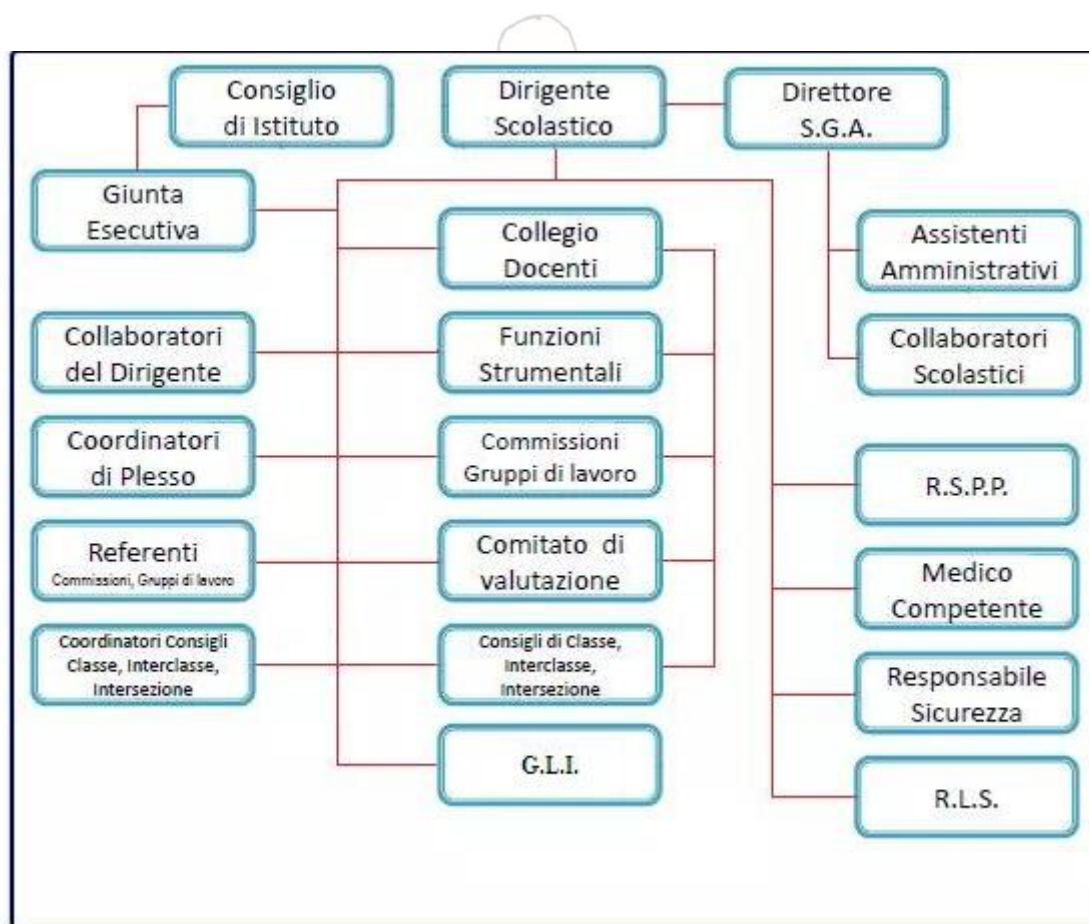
Consiglio di Istituto

Dirigente Scolastico

Direttore S.G.A.

Giunta Esecutiva

Collegio Docenti

Assistenti Amministrativi

Collaboratori del Dirigente

Funzioni Strumentali

Collaboratori Scolastici

Coordinatori di Plesso

Commissioni Gruppi di lavoro

R.S.P.P.

Referenti
Commissioni, Gruppi di lavoro

Comitato di valutazione

Medico Competente

Coordinatori Consigli Classe, Interclasse, Intersezione

Consigli di Classe, Interclasse, Intersezione

Responsabile Sicurezza

G.L.I.

R.L.S.